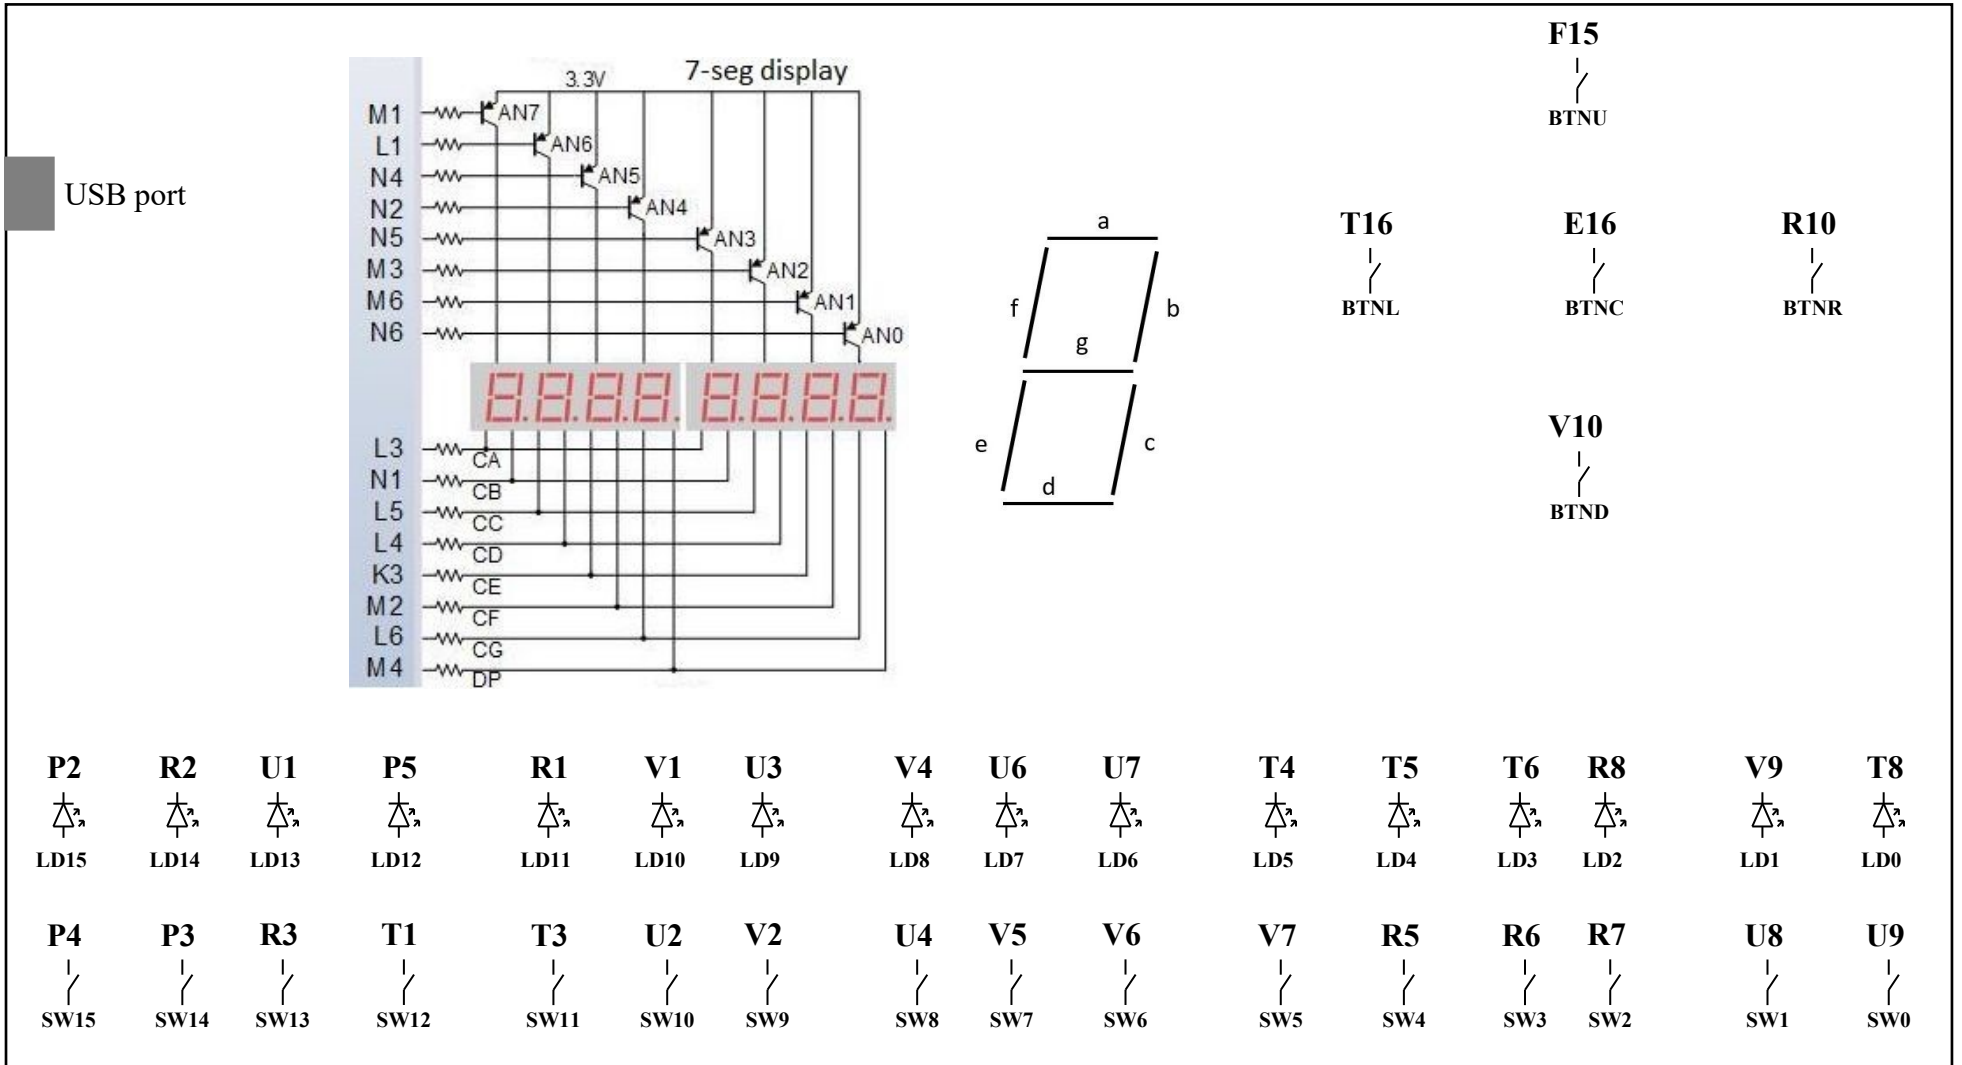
F15
BTNU

USB port

3.3V 7-seg display

M1 AN7
L1 AN6
N4 AN5
N2 AN4
N5 AN3
M3 AN2
M6 AN1
N6 AN0

L3 CA
N1 CB
L5 CC
L4 CD
K3 CE
M2 CF
L6 CG
M4 DP

a
f b
g
e c
d

T16
BTNL

E16
BTNC

R10
BTNR

V10
BTND

P2 R2 U1 P5 R1 V1 U3 V4 U6 U7 T4 T5 T6 R8 V9 T8

LD15 LD14 LD13 LD12 LD11 LD10 LD9 LD8 LD7 LD6 LD5 LD4 LD3 LD2 LD1 LD0

P4 P3 R3 T1 T3 U2 V2 U4 V5 V6 V7 R5 R6 R7 U8 U9

SW15 SW14 SW13 SW12 SW11 SW10 SW9 SW8 SW7 SW6 SW5 SW4 SW3 SW2 SW1 SW0